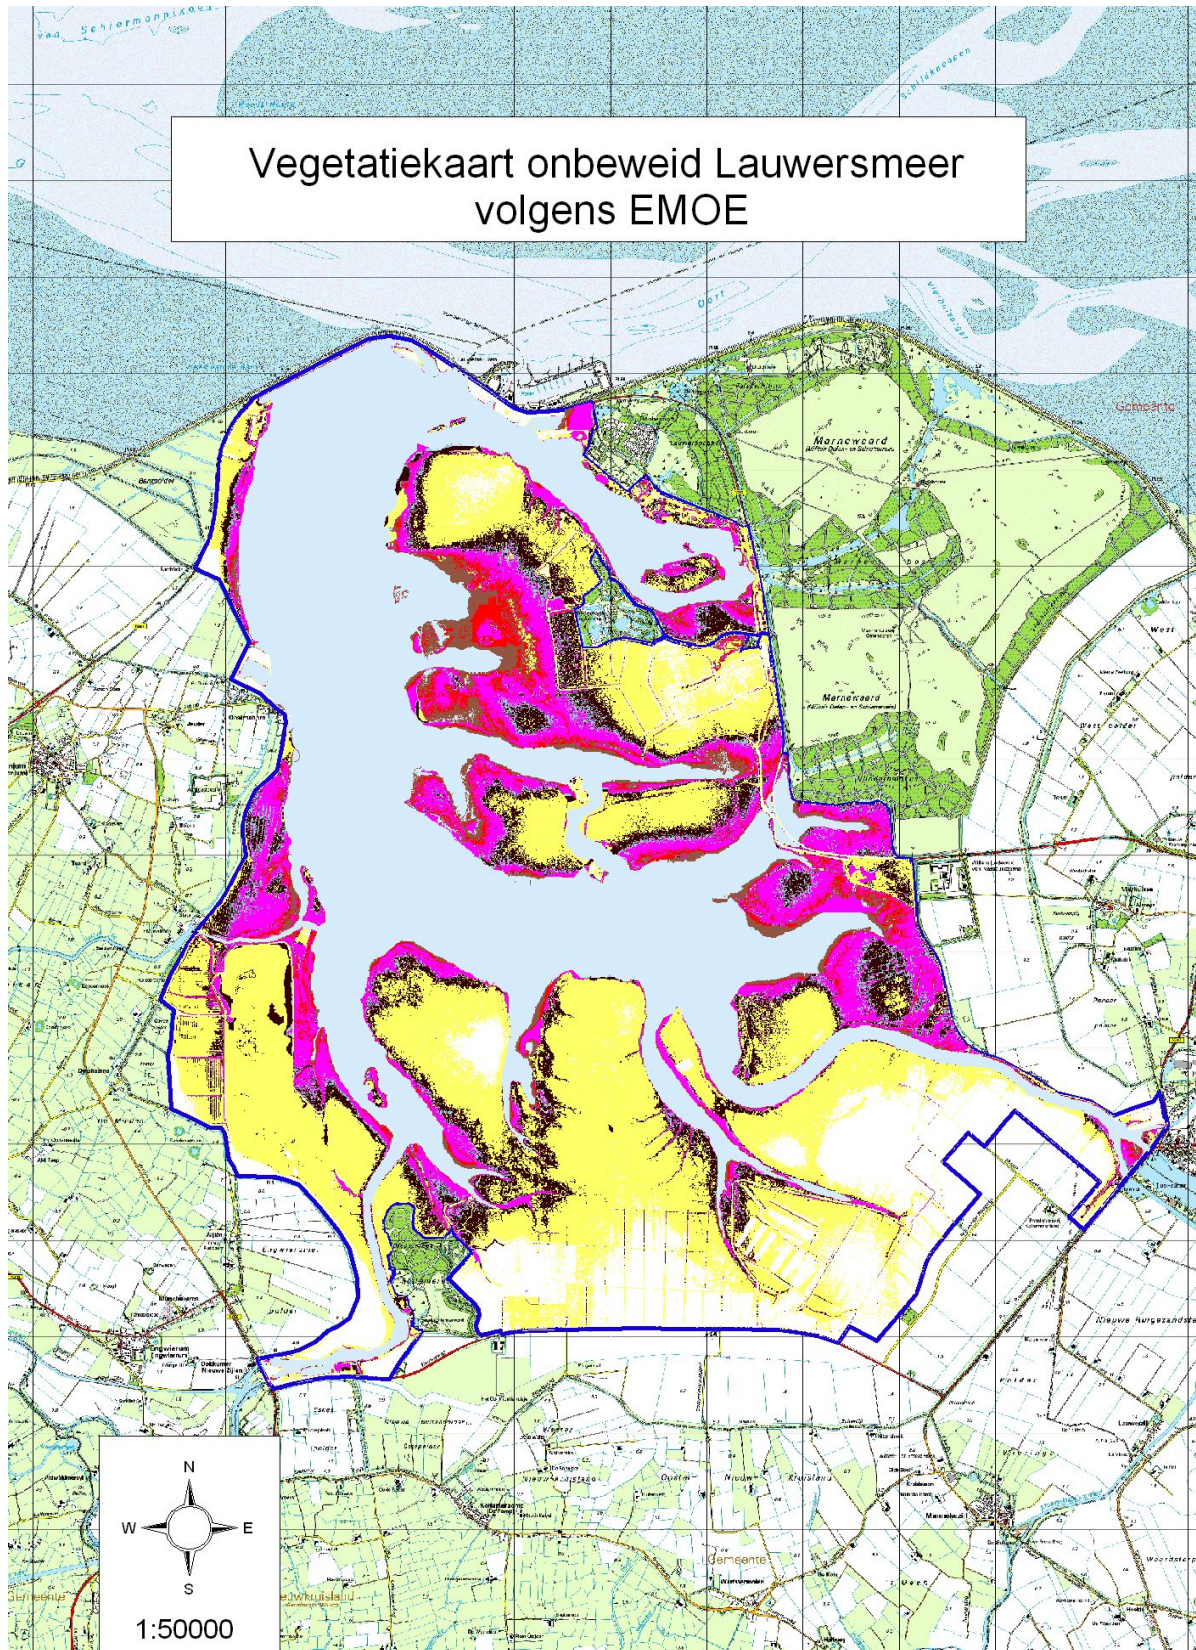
Vegetatiekaart onbeweid Lauwersmeer volgens EMOE

Schiermonnikoog

Oort

Marneweerd

Marneweerd

Gemeente

West

Engwierum

Dokkum

Oostpolder

Nieuw

Kruisland

Gemeente

Nieuwe Robbezandsterpolder

Polder

N

W

E

S

1:50000